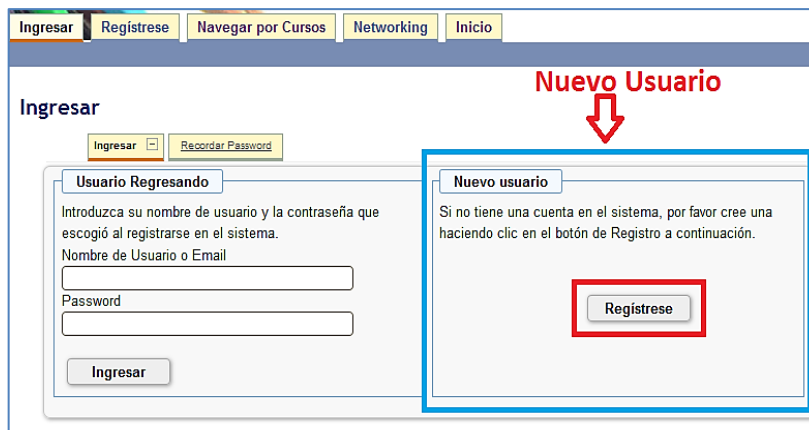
Ingresar | Regístrese | Navegar por Cursos | Networking | Inicio

Nuevo Usuario

Ingresar

Ingresar | Recordar Password

Usuario Regresando

Introduzca su nombre de usuario y la contraseña que escogió al registrarse en el sistema.

Nombre de Usuario o Email

Password

Ingresar

Nuevo usuario

Si no tiene una cuenta en el sistema, por favor cree una haciendo clic en el botón de Registro a continuación.

Regístrese